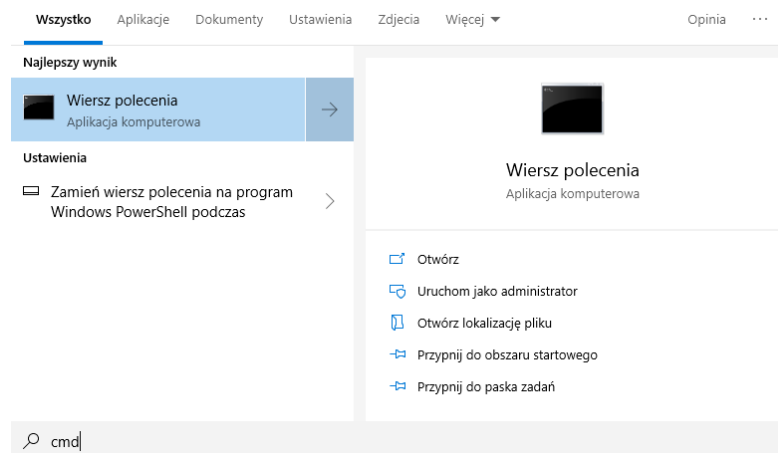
Wszystko Aplikacje Dokumenty Ustawienia Zdjęcia Więcej ▾ Opinia ···

Najlepszy wynik

Wiersz polecenia
Aplikacja komputerowa

Ustawienia

Zamień wiersz polecenia na program Windows PowerShell podczas

Wiersz polecenia
Aplikacja komputerowa

Otwórz
Uruchom jako administrator
Otwórz lokalizację pliku
Przypnij do obszaru startowego
Przypnij do paska zadań

cmd